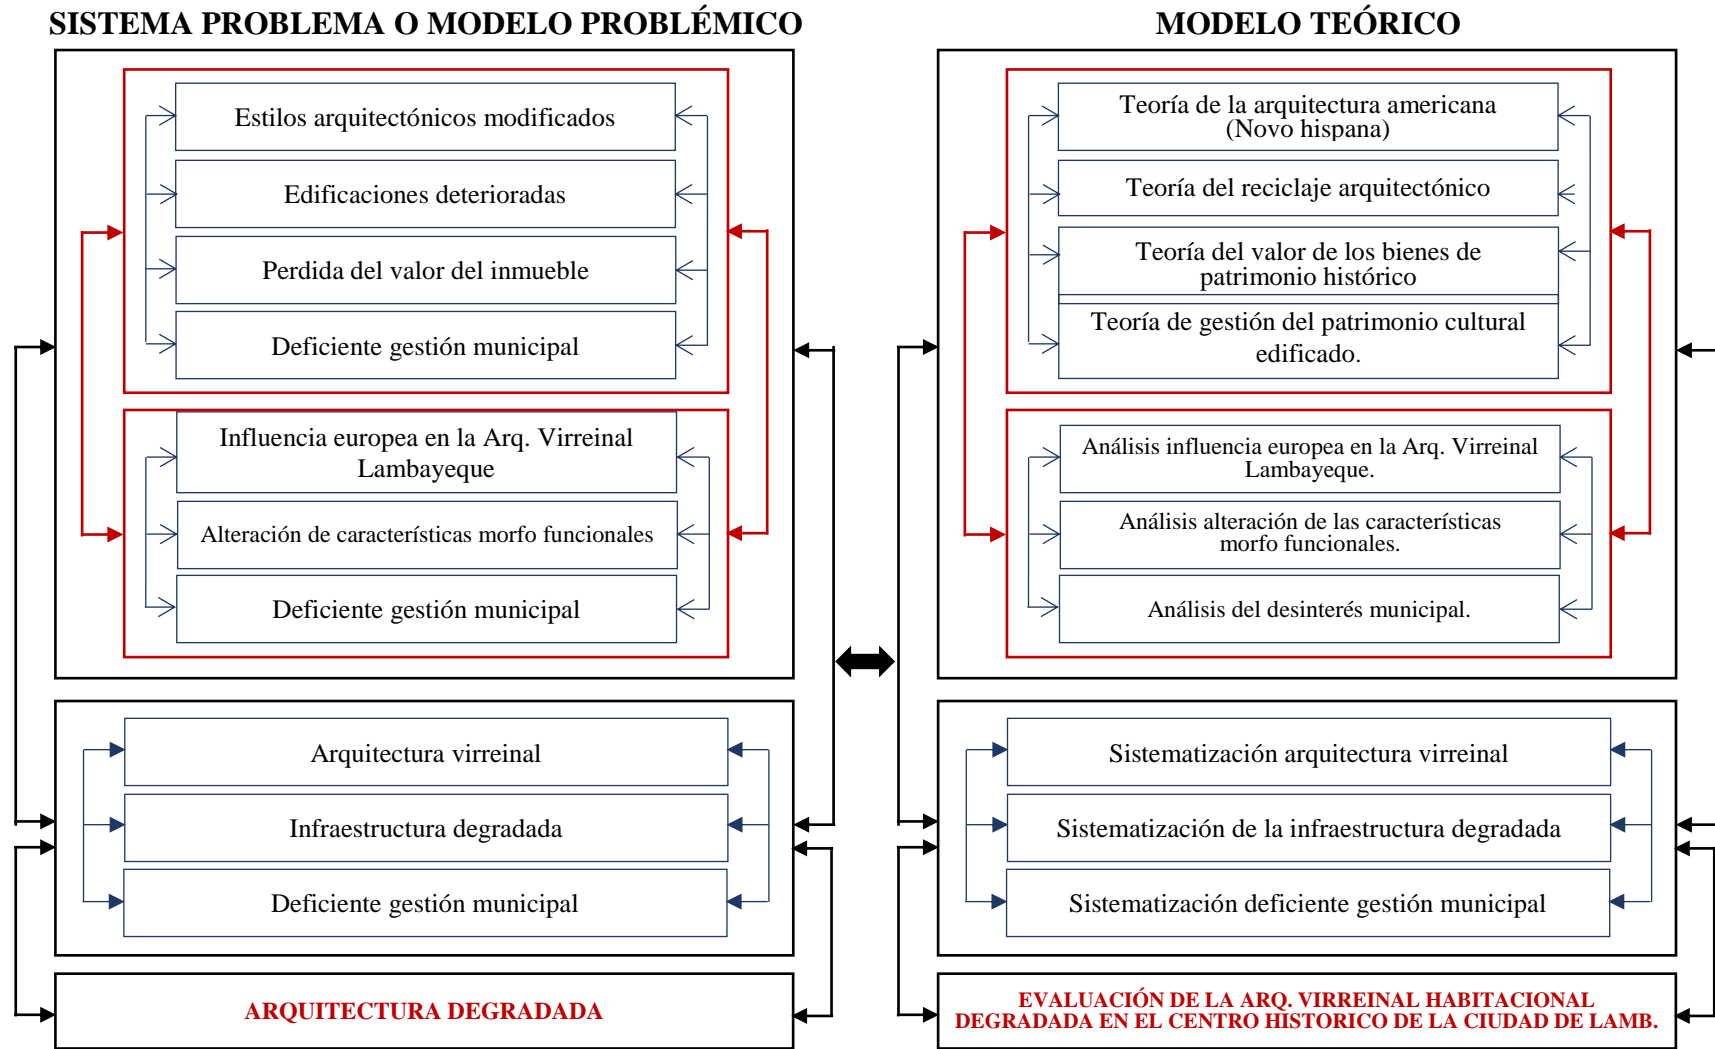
SISTEMA PROBLEMA O MODELO PROBLÉMICO

Estilos arquitectónicos modificados

Edificaciones deterioradas

Perdida del valor del inmueble

Deficiente gestión municipal

Influencia europea en la Arq. Virreinal Lambayeque

Alteración de características morfo funcionales

Deficiente gestión municipal

Arquitectura virreinal

Infraestructura degradada

Deficiente gestión municipal

ARQUITECTURA DEGRADADA

MODELO TEÓRICO

Teoría de la arquitectura americana (Novo hispana)

Teoría del reciclaje arquitectónico

Teoría del valor de los bienes de patrimonio histórico

Teoría de gestión del patrimonio cultural edificado.

Análisis influencia europea en la Arq. Virreinal Lambayeque.

Análisis alteración de las características morfo funcionales.

Análisis del desinterés municipal.

Sistematización arquitectura virreinal

Sistematización de la infraestructura degradada

Sistematización deficiente gestión municipal

EVALUACIÓN DE LA ARQ. VIRREINAL HABITACIONAL DEGRADADA EN EL CENTRO HISTORICO DE LA CIUDAD DE LAMB.